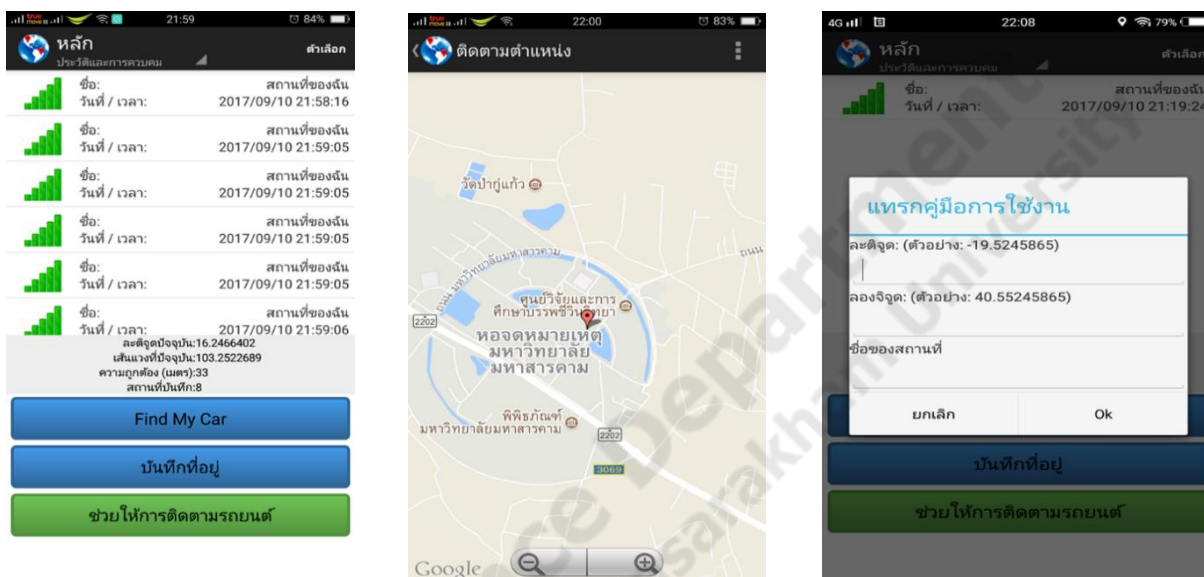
21:59 84%
หลัก
ประวัติและการควบคุม
ตัวเลือก
ชื่อ: สถานที่ของฉัน
วันที่ / เวลา: 2017/09/10 21:58:16
ชื่อ: สถานที่ของฉัน
วันที่ / เวลา: 2017/09/10 21:59:05
ชื่อ: สถานที่ของฉัน
วันที่ / เวลา: 2017/09/10 21:59:05
ชื่อ: สถานที่ของฉัน
วันที่ / เวลา: 2017/09/10 21:59:05
ชื่อ: สถานที่ของฉัน
วันที่ / เวลา: 2017/09/10 21:59:05
ชื่อ: สถานที่ของฉัน
วันที่ / เวลา: 2017/09/10 21:59:06
ละติจูดปัจจุบัน:16.2466402
เส้นแวงที่ปัจจุบัน:103.2522689
ความถูกต้อง (เมตร):33
สถานที่บันทึก:8
Find My Car
บันทึกที่อยู่
ช่วยให้การติดตามรถยนต์

22:00 83%
ติดตามตำแหน่ง
วัดป่ากู่แก้ว
ถนน มหาวิทยาลัยมหาสารคาม
ถนน
2202
ศูนย์วิจัยและการศึกษาบรรพชีวินวิทยา
หอจดหมายเหตุ มหาวิทยาลัย มหาสารคาม
พิพิธภัณฑ์ มหาวิทยาลัยมหาสารคาม
2202
3069
Google

4G 22:08 79%
หลัก
ประวัติและการควบคุม
ตัวเลือก
ชื่อ: สถานที่ของฉัน
วันที่ / เวลา: 2017/09/10 21:19:24
แทรกคู่มือการใช้งาน
ละติจูด: (ตัวอย่าง: -19.5245865)
ลองจิจูด: (ตัวอย่าง: 40.55245865)
ชื่อของสถานที่
ยกเลิก
Ok
บันทึกที่อยู่
ช่วยให้การติดตามรถยนต์